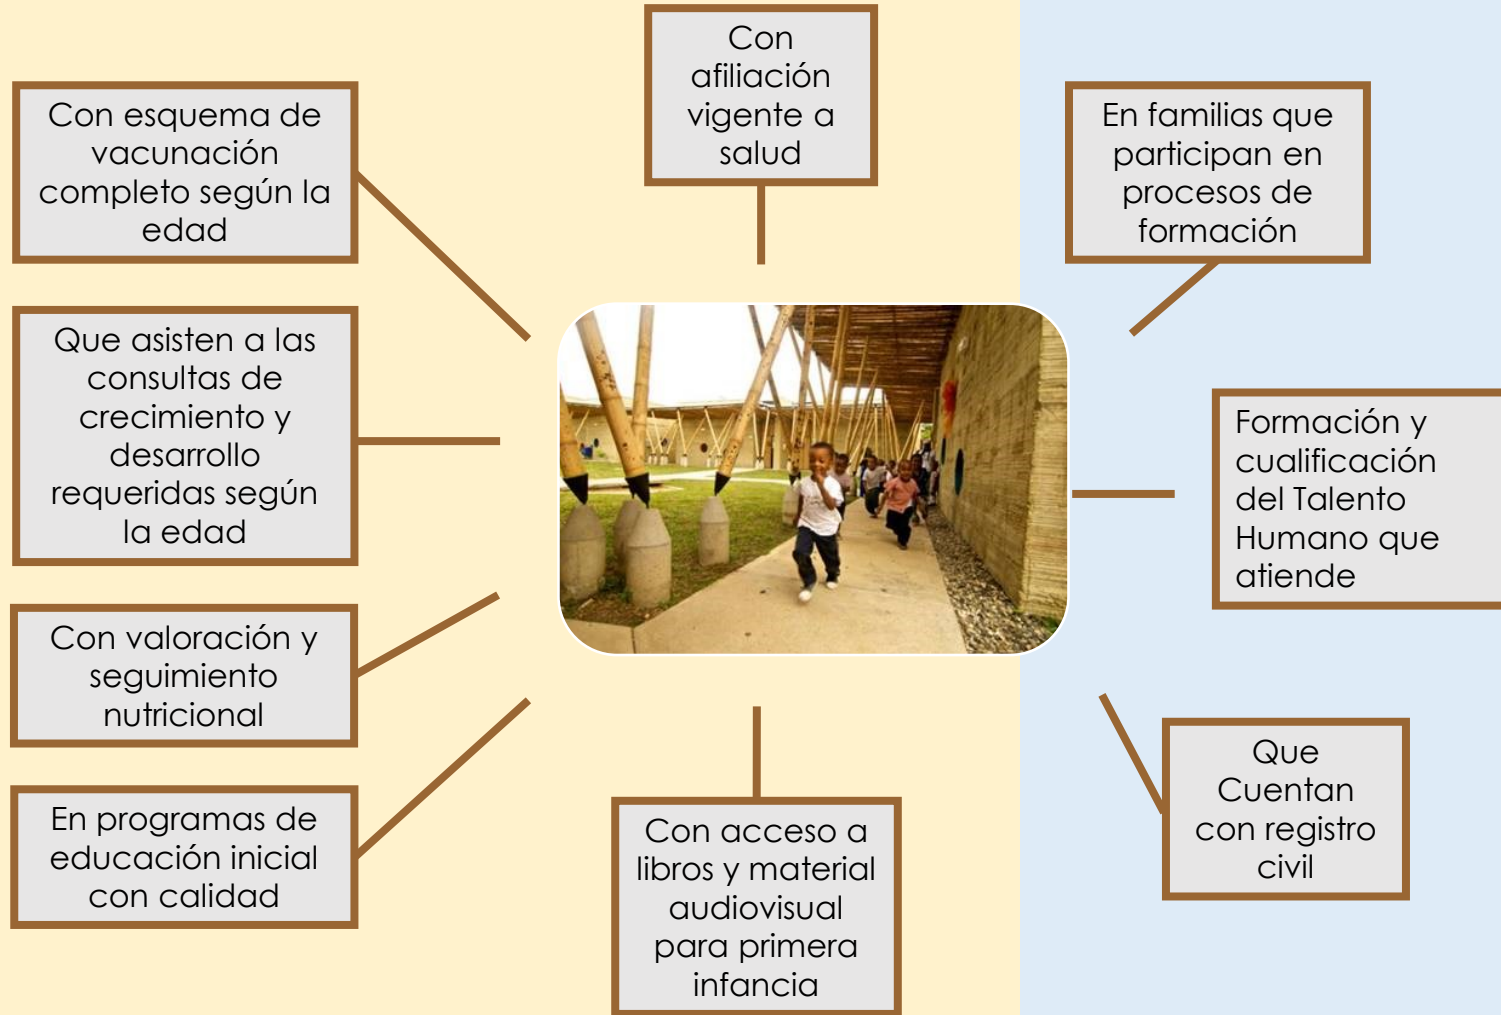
Con afiliación vigente a salud

Con esquema de vacunación completo según la edad

En familias que participan en procesos de formación

Que asisten a las consultas de crecimiento y desarrollo requeridas según la edad

Formación y cualificación del Talento Humano que atiende

Con valoración y seguimiento nutricional

En programas de educación inicial con calidad

Con acceso a libros y material audiovisual para primera infancia

Que Cuentan con registro civil